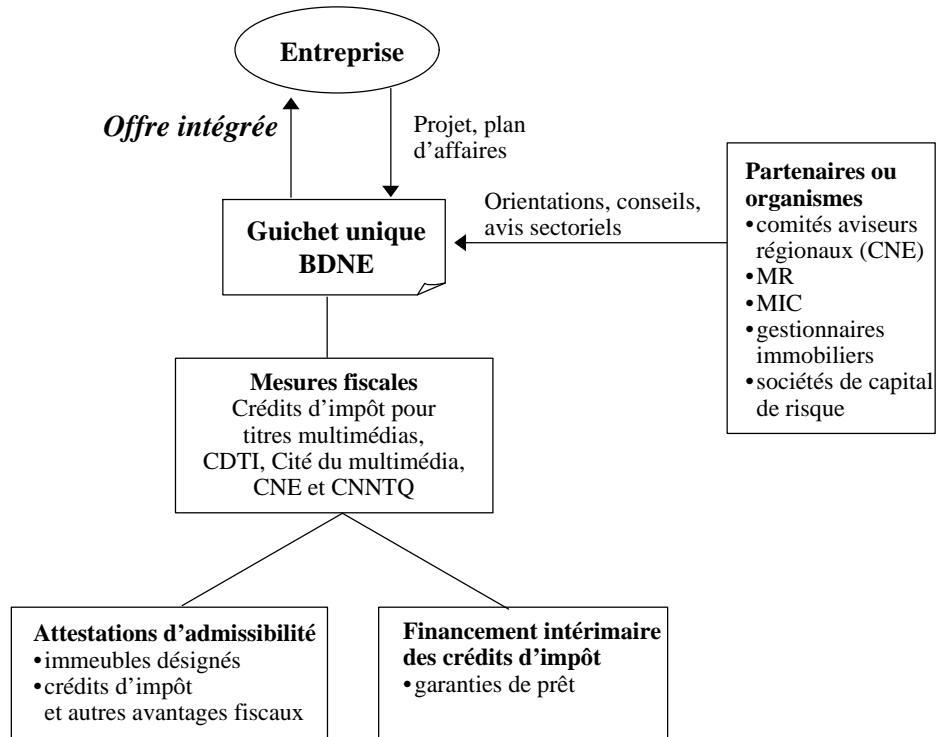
Entreprise

Offre intégrée

Projet, plan d'affaires

Partenaires ou organismes
•comités aviseurs régionaux (CNE)
•MR
•MIC
•gestionnaires immobiliers
•sociétés de capital de risque

Orientations, conseils, avis sectoriels

Guichet unique BDNE

Mesures fiscales
Crédits d'impôt pour titres multimédias, CDTI, Cité du multimédia, CNE et CNNTQ

Attestations d'admissibilité
•immeubles désignés
•crédits d'impôt et autres avantages fiscaux

Financement intérimaire des crédits d'impôt
•garanties de prêt